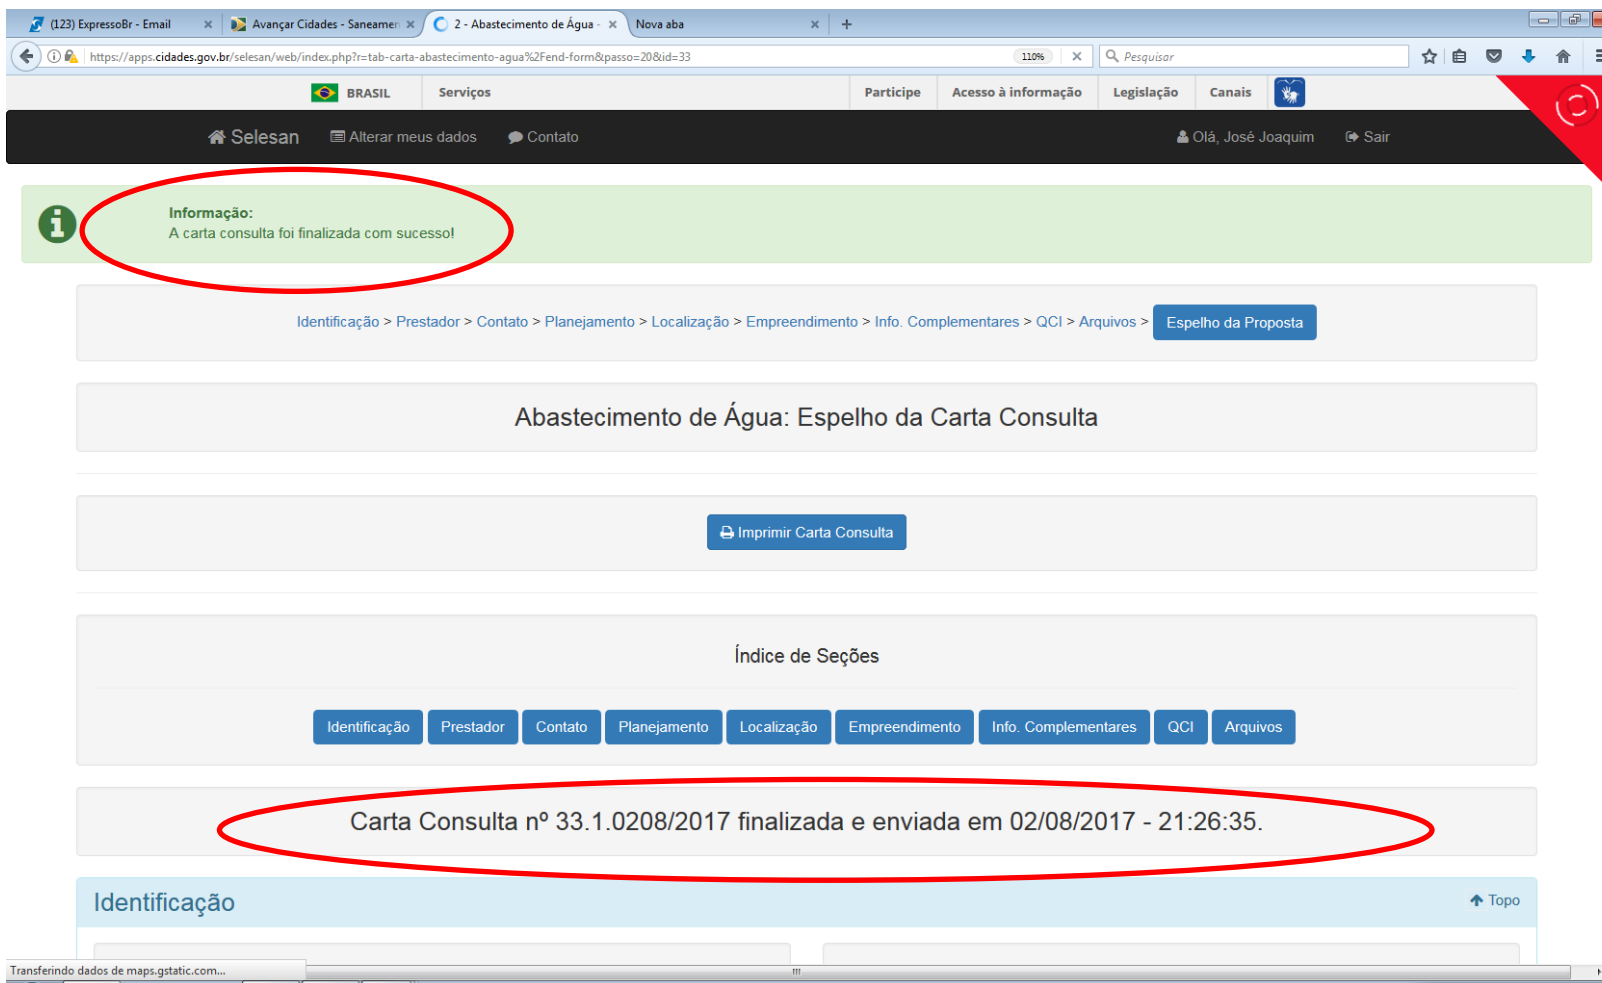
(123) ExpressoBr - Email ×
Avançar Cidades - Saneamen ×
2 - Abastecimento de Água - ×
Nova aba ×
+

https://apps.cidades.gov.br/selesan/web/index.php?r=tab-carta-abastecimento-agua%2Fend-form&passo=20&id=33
110%
Pesquisar

BRASIL
Serviços
Participe
Acesso à informação
Legislação
Canais

Selesan
Alterar meus dados
Contato
Olá, José Joaquim
Sair

Informação:
A carta consulta foi finalizada com sucesso!

Identificação > Prestador > Contato > Planejamento > Localização > Empreendimento > Info. Complementares > QCI > Arquivos > Espelho da Proposta

Abastecimento de Água: Espelho da Carta Consulta

Imprimir Carta Consulta

Índice de Seções

Identificação
Prestador
Contato
Planejamento
Localização
Empreendimento
Info. Complementares
QCI
Arquivos

Carta Consulta nº 33.1.0208/2017 finalizada e enviada em 02/08/2017 - 21:26:35.

Identificação
Topo

Transferindo dados de maps.gstatic.com...